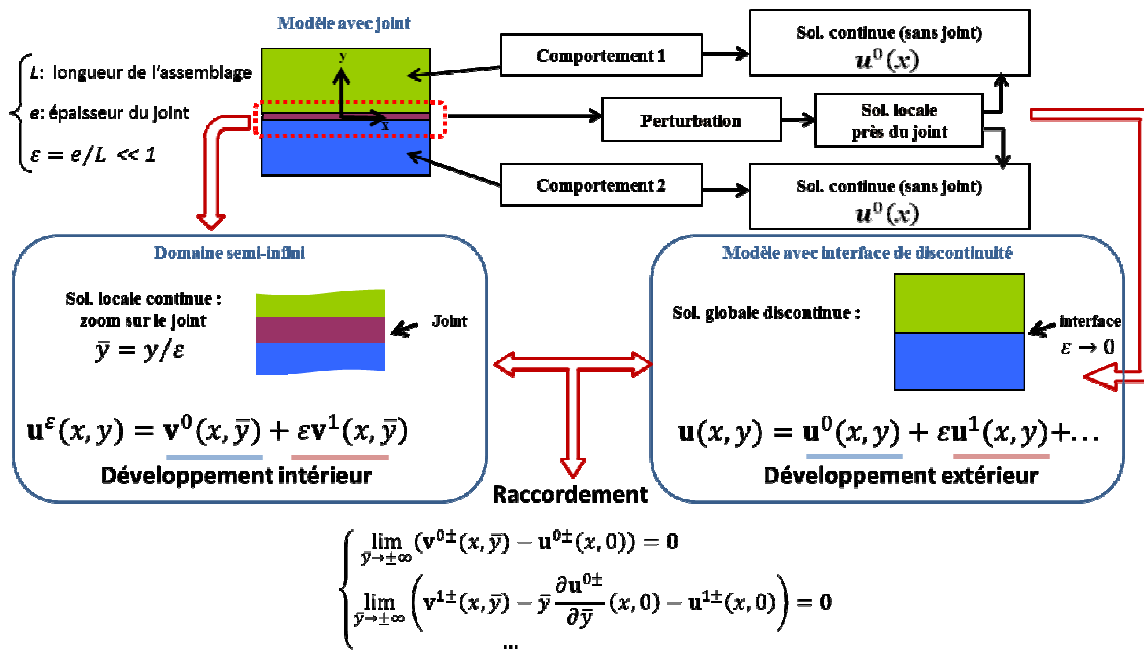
Modèle avec joint

$L$: longueur de l'assemblage
$e$: épaisseur du joint
$\varepsilon = e/L << 1$

y
x

Comportement 1

Sol. continue (sans joint)
$u^0(x)$

Perturbation

Sol. locale près du joint

Comportement 2

Sol. continue (sans joint)
$u^0(x)$

Domaine semi-infini

Sol. locale continue : zoom sur le joint
$\bar{y} = y/\varepsilon$

Joint

$\mathbf{u}^{\varepsilon}(x,y) = \mathbf{v}^0(x,\bar{y}) + \varepsilon\mathbf{v}^1(x,\bar{y})$

Développement intérieur

Modèle avec interface de discontinuité

Sol. globale discontinue :

interface
$\varepsilon \to 0$

$\mathbf{u}(x,y) = \mathbf{u}^0(x,y) + \varepsilon\mathbf{u}^1(x,y) + \ldots$

Développement extérieur

Raccordement

$\begin{cases} \lim_{\bar{y}\to\pm\infty} (\mathbf{v}^{0\pm}(x,\bar{y}) - \mathbf{u}^{0\pm}(x,0)) = \mathbf{0} \\ \lim_{\bar{y}\to\pm\infty} \left(\mathbf{v}^{1\pm}(x,\bar{y}) - \bar{y}\frac{\partial \mathbf{u}^{0\pm}}{\partial \bar{y}}(x,0) - \mathbf{u}^{1\pm}(x,0)\right) = \mathbf{0} \\ \ldots \end{cases}$